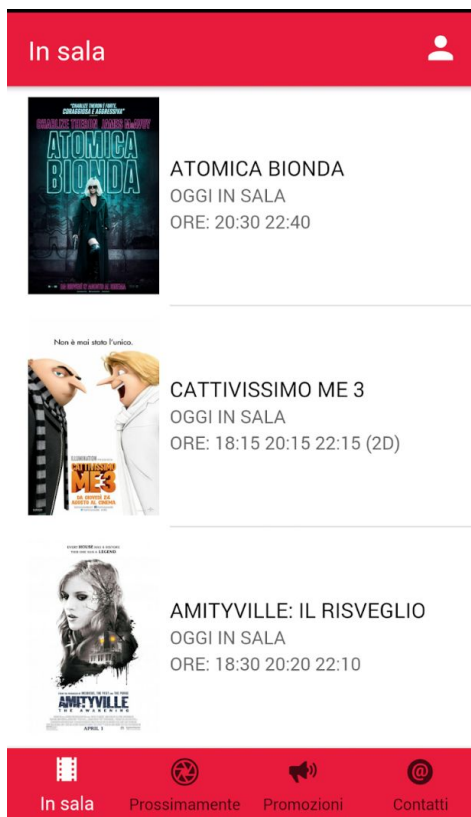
In sala

"CHARLIZE THERON È FORTE, CORAGGIOSA E AGGRESSIVA"
CHARLIZE THERON JAMES McAVOY
ATOMICA BIONDA
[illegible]

ATOMICA BIONDA
OGGI IN SALA
ORE: 20:30 22:40

Non è mai stato l'unico.
ILLUMINATION
CATTIVISSIMO ME 3
DA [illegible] AGOSTO AL CINEMA

CATTIVISSIMO ME 3
OGGI IN SALA
ORE: 18:15 20:15 22:15 (2D)

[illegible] LEGEND
AMITYVILLE
THE AWAKENING
APRIL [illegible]

AMITYVILLE: IL RISVEGLIO
OGGI IN SALA
ORE: 18:30 20:20 22:10

In sala
Prossimamente
Promozioni
Contatti